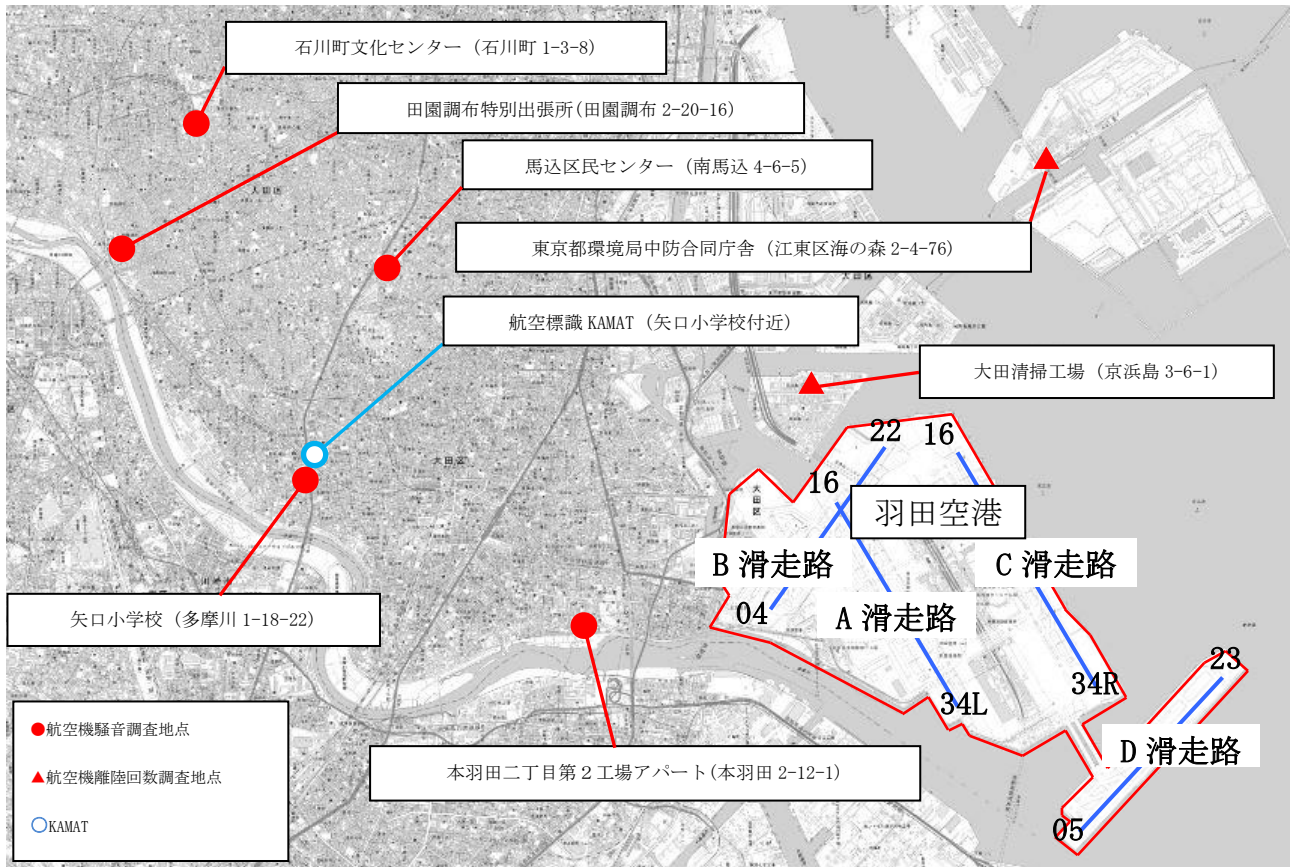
石川町文化センター（石川町 1-3-8）

田園調布特別出張所(田園調布 2-20-16)

馬込区民センター（南馬込 4-6-5）

東京都環境局中防合同庁舎（江東区海の森 2-4-76）

航空標識 KAMAT（矢口小学校付近）

大田清掃工場（京浜島 3-6-1）

22 16

16

羽田空港

B 滑走路

C 滑走路

04

A 滑走路

矢口小学校（多摩川 1-18-22）

23

34R

34L

D 滑走路

05

●航空機騒音調査地点

▲航空機離陸回数調査地点

○KAMAT

本羽田二丁目第２工場アパート(本羽田 2-12-1)